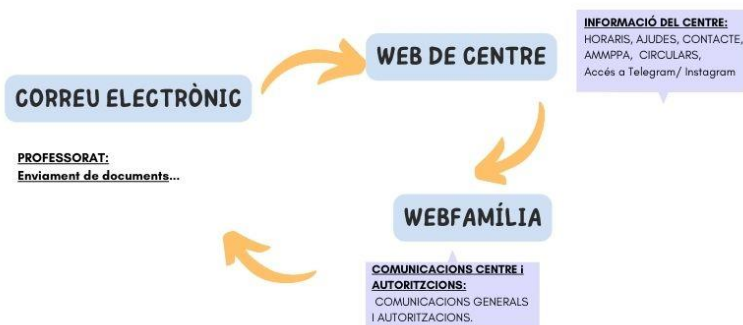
INFORMACIÓ DEL CENTRE:
HORARIS, AJUDES, CONTACTE, AMMPPA, CIRCULARS, Accés a Telegram/ Instagram

WEB DE CENTRE

CORREU ELECTRÒNIC

PROFESSORAT:
Enviament de documents...

WEBFAMÍLIA

COMUNICACIONS CENTRE i AUTORITZCIONS:
COMUNICACIONS GENERALS I AUTORITZACIONS.